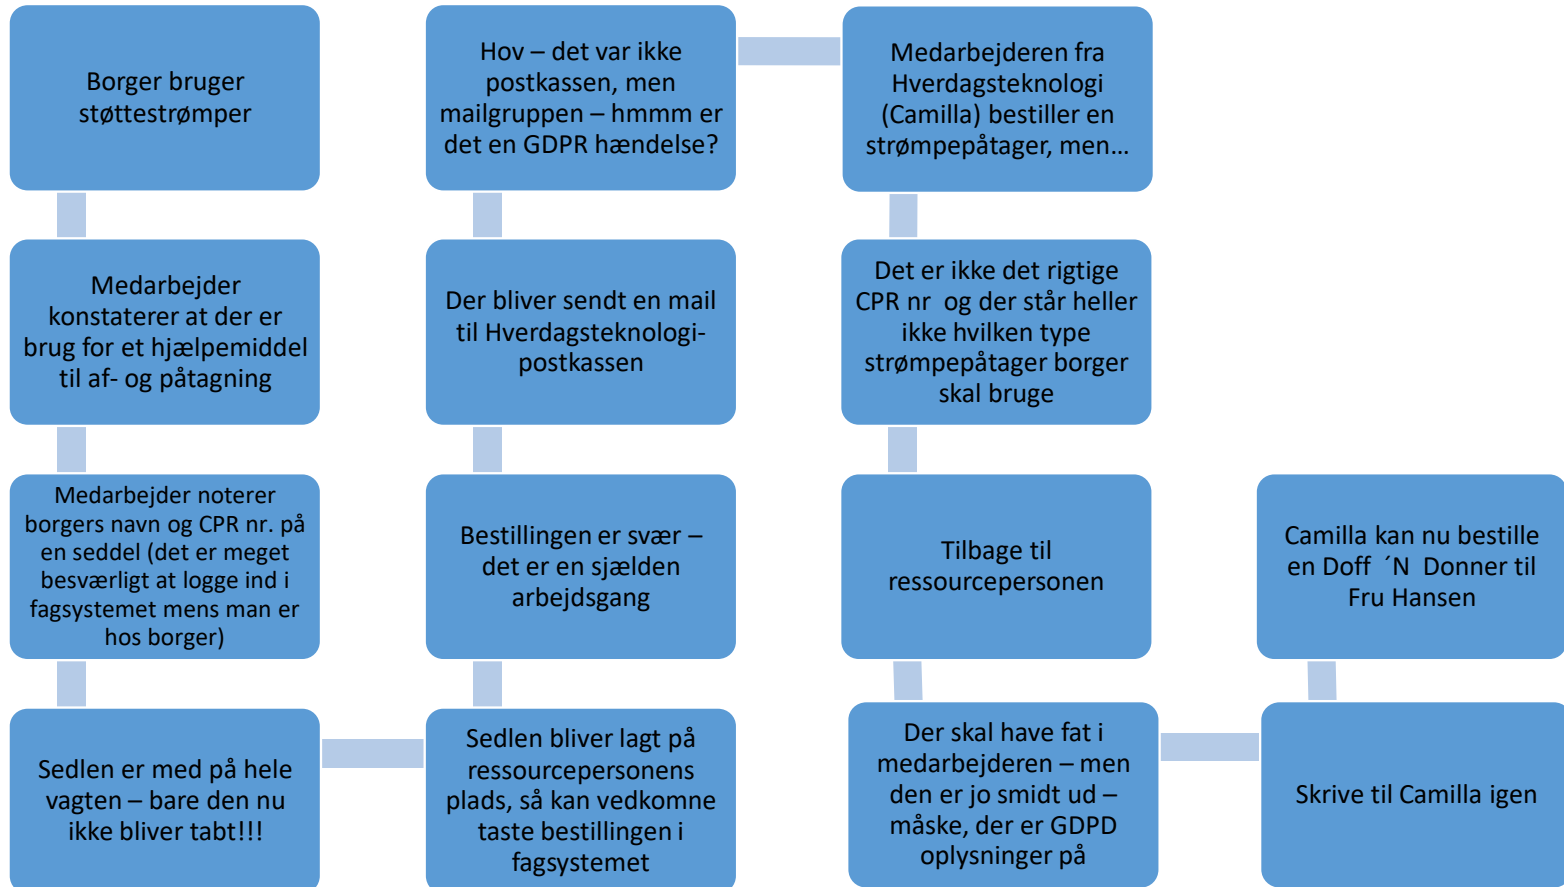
Borger bruger støttestrømper

Medarbejder konstaterer at der er brug for et hjælpemiddel til af- og påtagning

Medarbejder noterer borgers navn og CPR nr. på en seddel (det er meget besværligt at logge ind i fagsystemet mens man er hos borger)

Sedlen er med på hele vagten – bare den nu ikke bliver tabt!!!

Sedlen bliver lagt på ressourcepersonens plads, så kan vedkomne taste bestillingen i fagsystemet

Bestillingen er svær – det er en sjælden arbejdsgang

Der bliver sendt en mail til Hverdagsteknologi-postkassen

Hov – det var ikke postkassen, men mailgruppen – hmmm er det en GDPR hændelse?

Medarbejderen fra Hverdagsteknologi (Camilla) bestiller en strømpepåtager, men…

Det er ikke det rigtige CPR nr og der står heller ikke hvilken type strømpepåtager borger skal bruge

Tilbage til ressourcepersonen

Der skal have fat i medarbejderen – men den er jo smidt ud – måske, der er GDPD oplysninger på

Skrive til Camilla igen

Camilla kan nu bestille en Doff ´N Donner til Fru Hansen